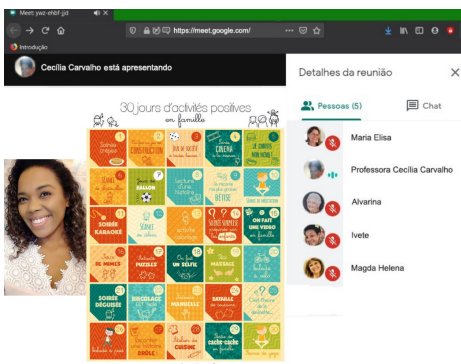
Meet: ywz-ehbf-jjd

https://meet.google.com/

Introdução

Cecília Carvalho está apresentando

Detalhes da reunião

Pessoas (5)

Chat

Maria Elisa

Professora Cecília Carvalho

Alvarina

Ivete

Magda Helena

30 jours d'activités positives en famille

Soirée crêpes

Construction

Jeu de société

Cabane

Je chante mon nom

Dessin

Ballon

Histoire

Une histoire drôle

Soirée karaoké

Séance de relaxation

On fait une vidéo en famille

Jeu de mimes

Puzzle

On fait un selfie

Massage

Soirée déguisée

Bricolage

Bataille

Soirée cache-cache

Blague